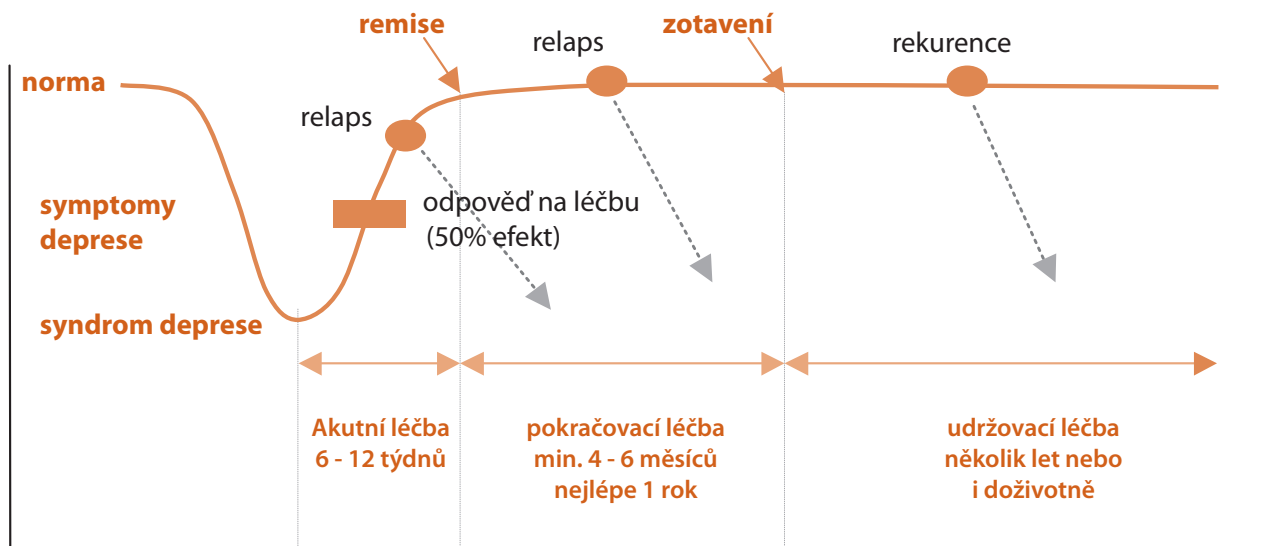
remise

zotavení

relaps

rekurence

norma

relaps

symptomy deprese

odpověď na léčbu (50% efekt)

syndrom deprese

Akutní léčba 6 - 12 týdnů

pokračovací léčba min. 4 - 6 měsíců nejlépe 1 rok

udržovací léčba několik let nebo i doživotně